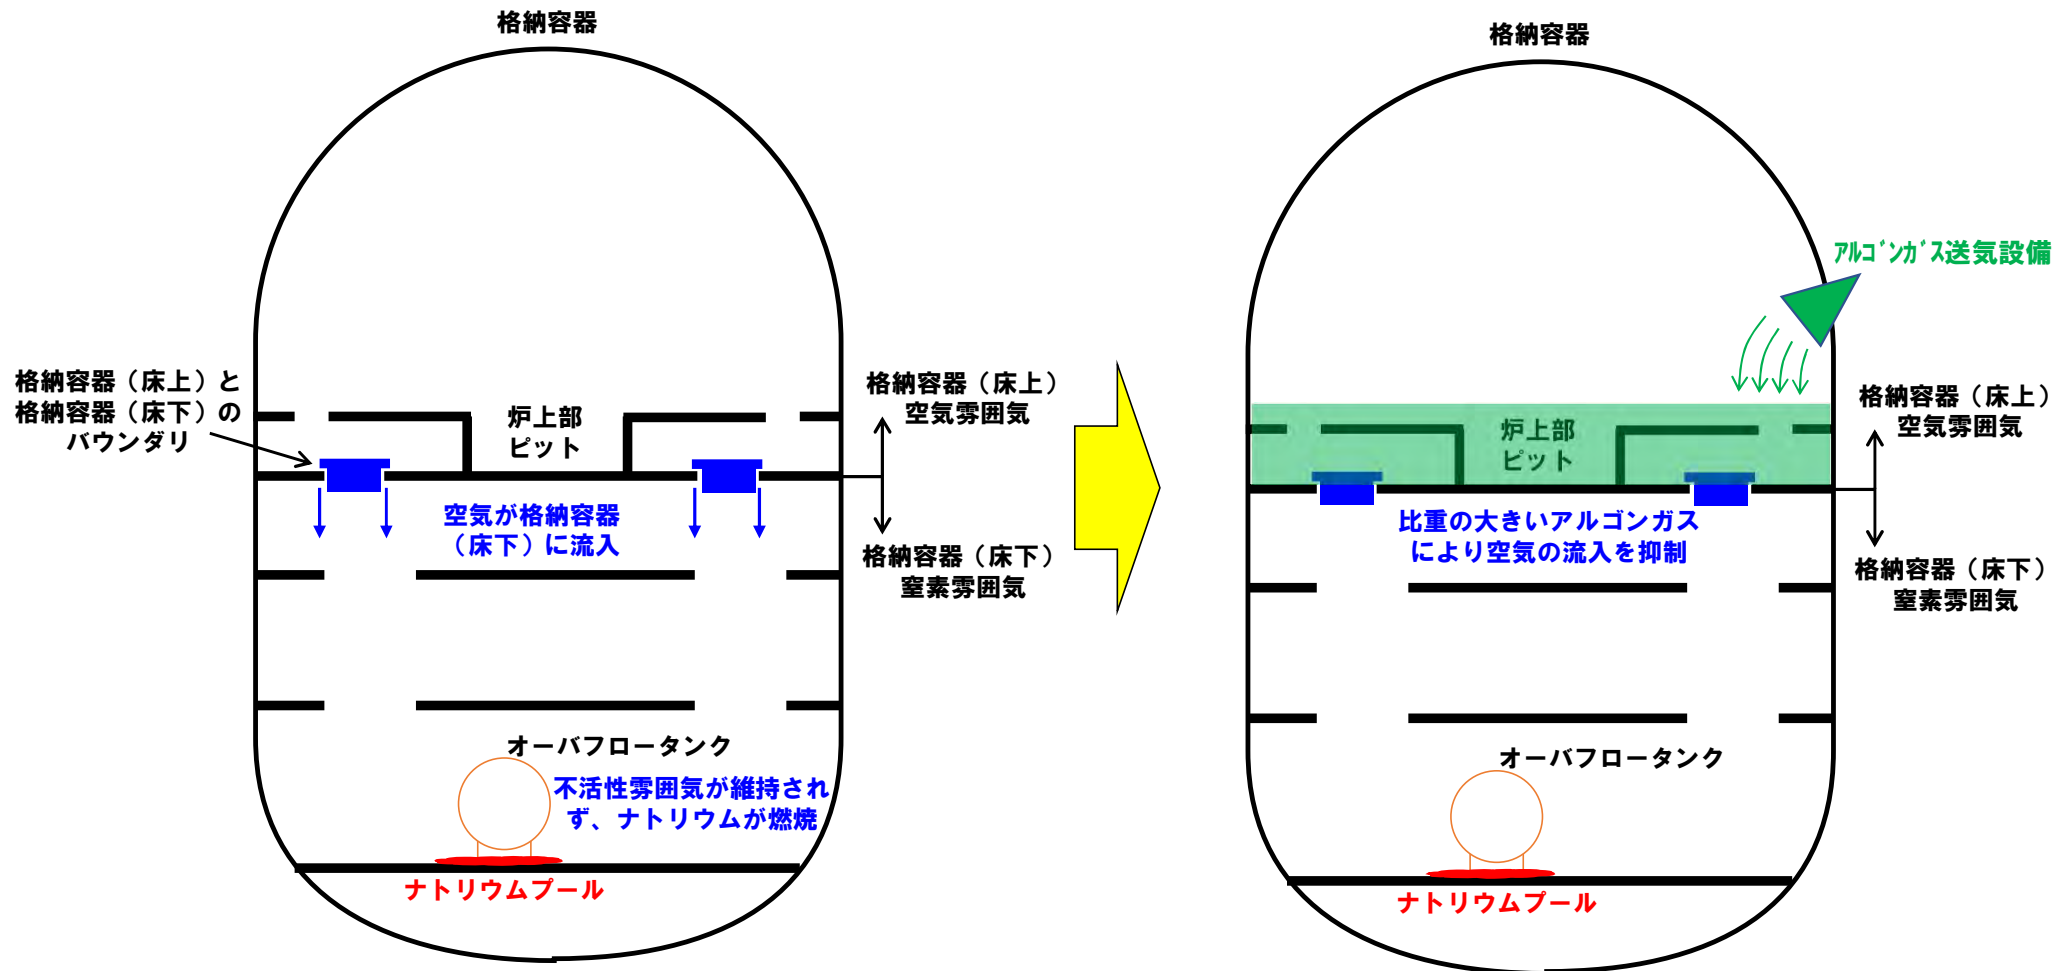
格納容器

格納容器（床上）と
格納容器（床下）の
バウンダリ

炉上部
ピット

空気が格納容器
（床下）に流入

格納容器（床上）
空気雰囲気

格納容器（床下）
窒素雰囲気

オーバフロータンク

不活性雰囲気が維持され
ず、ナトリウムが燃焼

ナトリウムプール

格納容器

アルゴンガス送気設備

炉上部
ピット

比重の大きいアルゴンガス
により空気の流入を抑制

格納容器（床上）
空気雰囲気

格納容器（床下）
窒素雰囲気

オーバフロータンク

ナトリウムプール